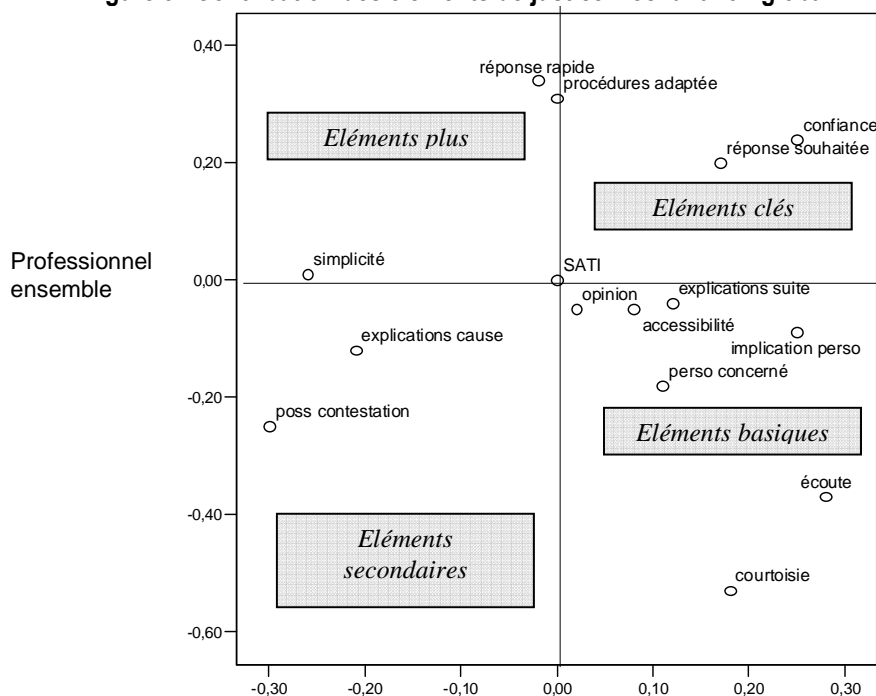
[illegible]

0,40
0,20
0,00
-0,20
-0,40
-0,60

réponse rapide
procédures adaptée
Eléments plus
confiance
réponse souhaitée
Eléments clés
Professionnel ensemble
simplicité
SATI
opinion
explications suite
accessibilité
explications cause
implication perso
perso concerné
poss contestation
Eléments basiques
écoute
Eléments secondaires
courtoisie

-0,30 -0,20 -0,10 0,00 0,10 0,20 0,30